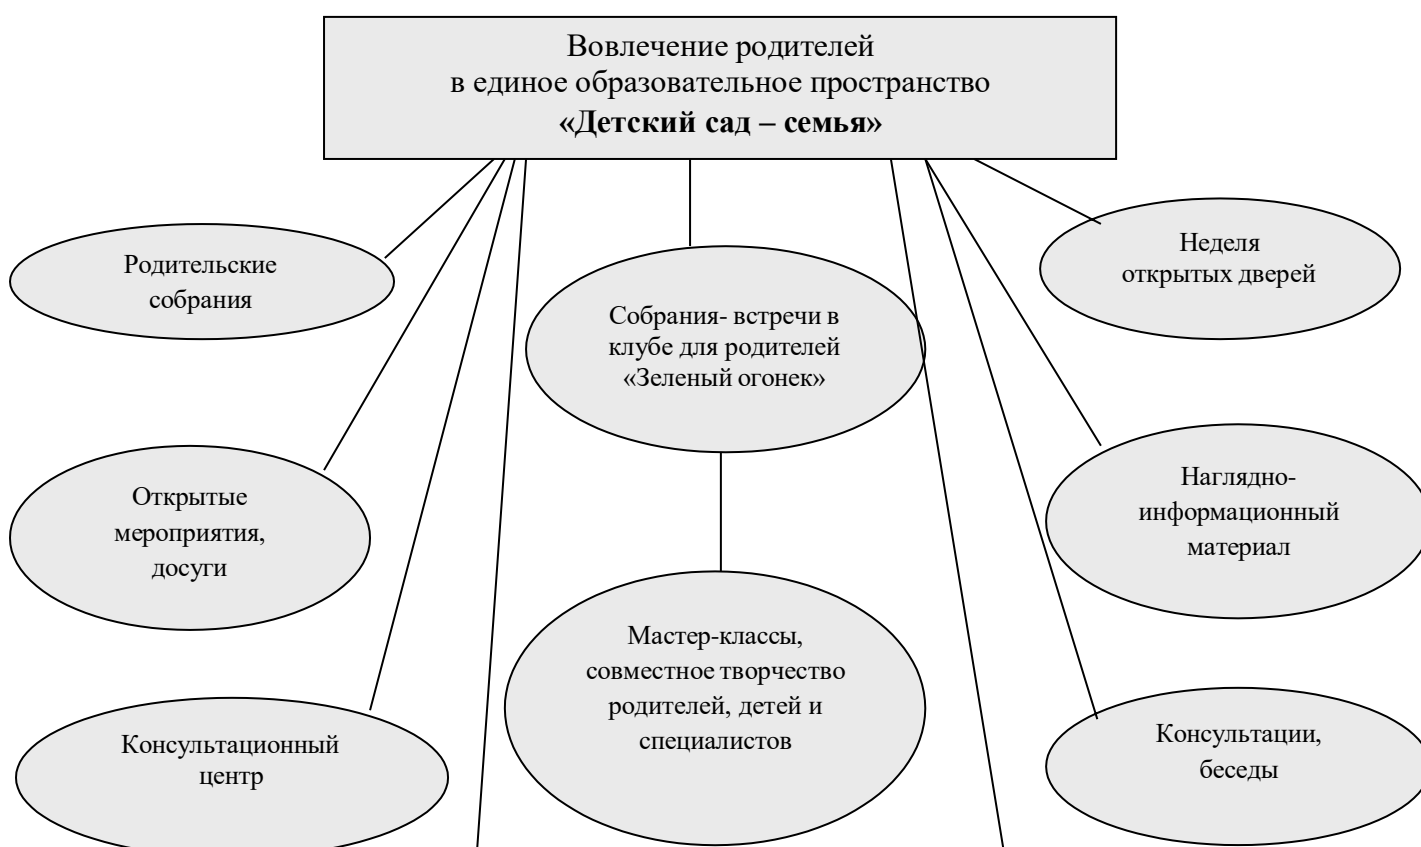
Вовлечение родителей в единое образовательное пространство
**«Детский сад – семья»**

Родительские собрания

Собрания- встречи в клубе для родителей «Зеленый огонек»

Неделя открытых дверей

Открытые мероприятия, досуги

Мастер-классы, совместное творчество родителей, детей и специалистов

Наглядно-информационный материал

Консультационный центр

Консультации, беседы